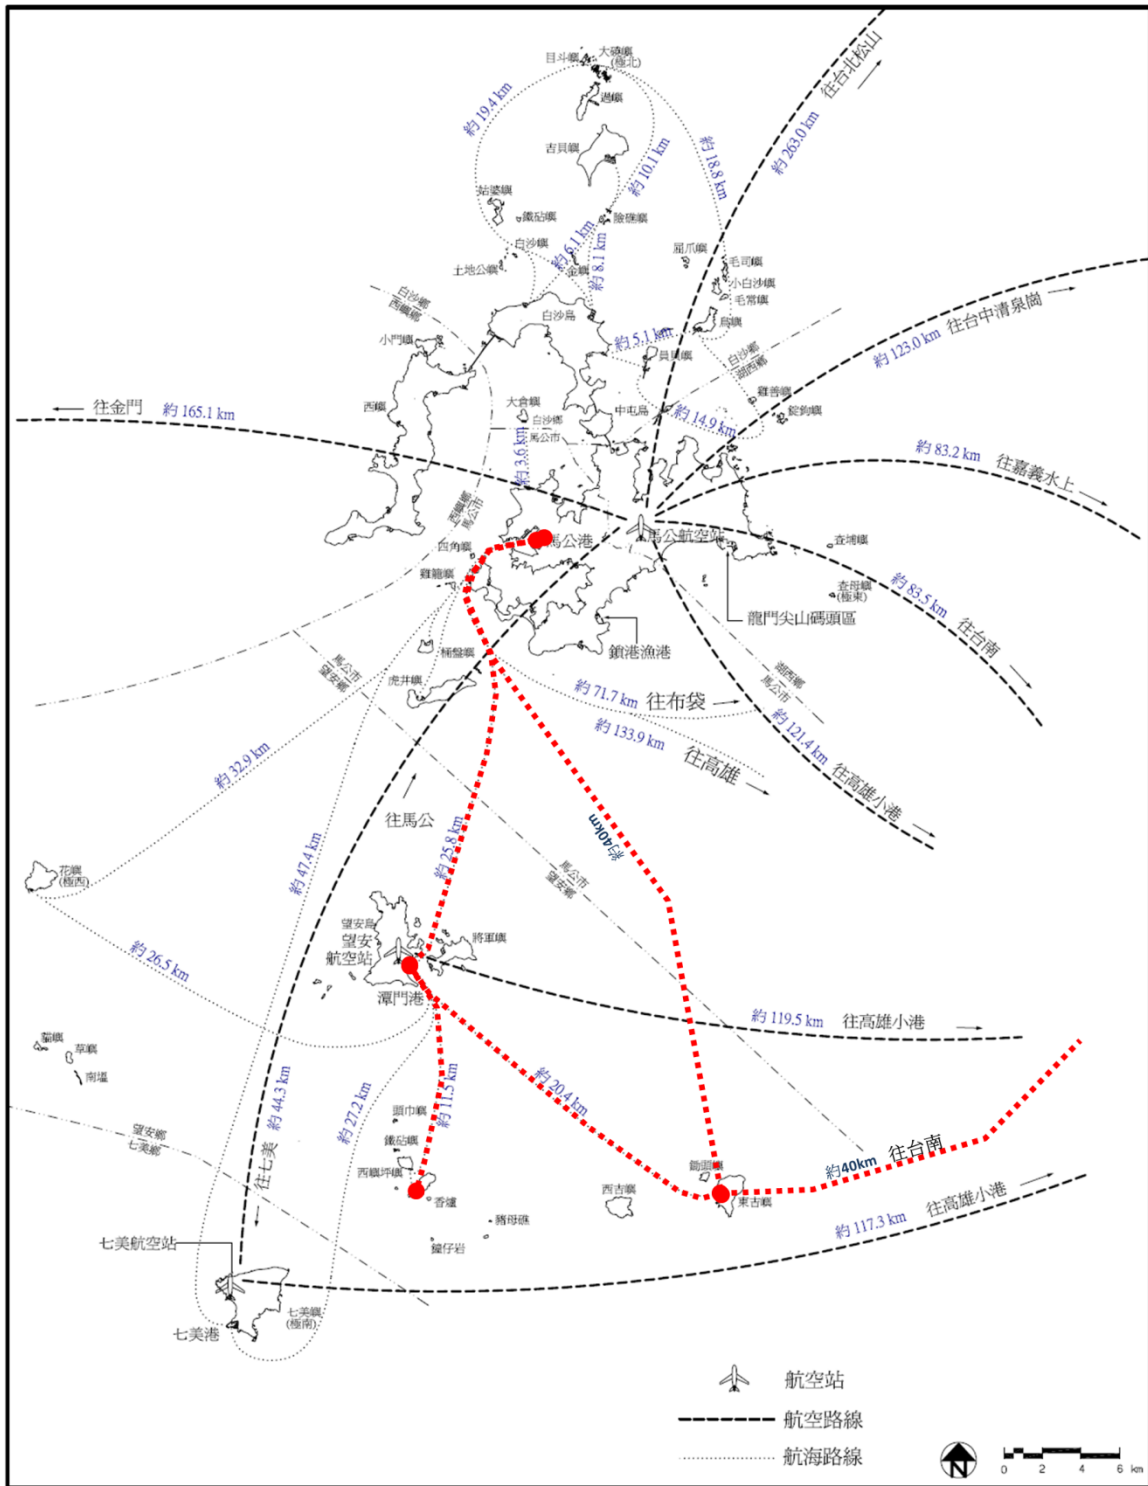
目斗嶼
大礦嶼
(極北)
過嶼
吉貝嶼
約 19.4 km
約 18.8 km
約 10.1 km
往台北松山
約 263.0 km
姑婆嶼
鐵砧嶼
險礁嶼
白沙嶼
土地公嶼
約 6.1 km
約 8.1 km
金嶼
屈爪嶼
毛司嶼
小白沙嶼
毛常嶼
鳥嶼
白沙島
白沙鄉
西嶼鄉
小門嶼
約 5.1 km
員貝嶼
白沙鄉
湖西鄉
往台中清泉崗
約 123.0 km
雞善嶼
錠鉤嶼
往金門
約 165.1 km
西嶼
大倉嶼
白沙鄉
馬公市
中屯島
約 14.9 km
約 3.6 km
約 83.2 km
往嘉義水上
西嶼鄉
馬公市
馬公港
馬公航空站
查埔嶼
西角嶼
雞籠嶼
查母嶼
(極東)
約 83.5 km
往台南
龍門尖山碼頭區
鎖港漁港
桶盤嶼
馬公市
望安鄉
湖西鄉
馬公市
虎井嶼
約 71.7 km
往布袋
約 133.9 km
往高雄
約 121.4 km
往高雄小港
約 32.9 km
往馬公
約40km
約 25.8 km
馬公市
望安鄉
花嶼
(極西)
約 47.4 km
望安島
望安
航空站
將軍嶼
約 26.5 km
潭門港
約 119.5 km
往高雄小港
貓嶼
草嶼
南塭
約 44.3 km
約 27.2 km
約 11.5 km
約 20.4 km
頭巾嶼
鐵砧嶼
西嶼坪嶼
望安鄉
七美鄉
往七美
鋤頭嶼
約40km
往台南
香爐
西吉嶼
東吉嶼
約 117.3 km
往高雄小港
膽母礁
鐘仔岩
七美航空站
七美港
七美嶼
(極南)
航空站
航空路線
航海路線
N
0 2 4 6 km